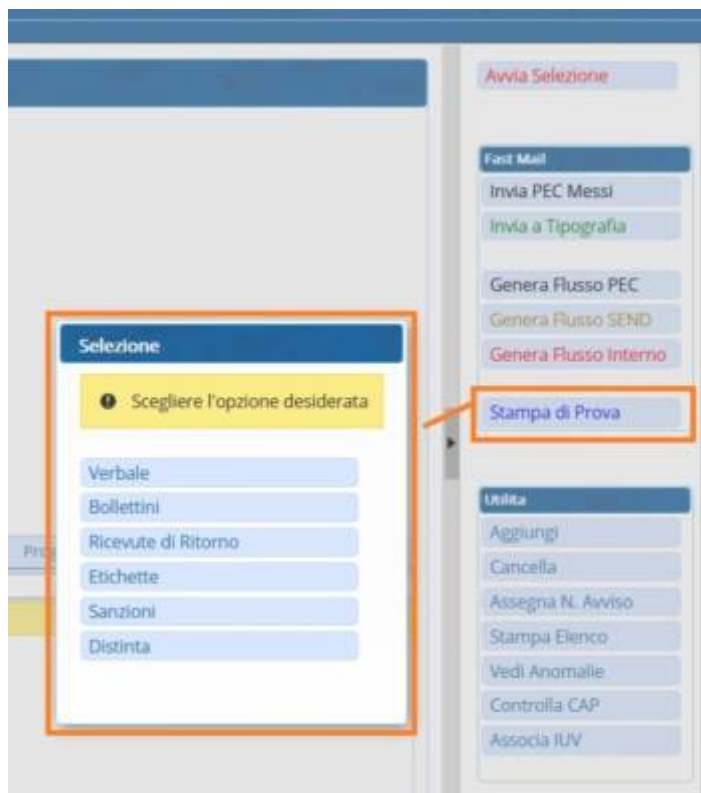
Avvia Selezione

Fast Mail
Invia PEC Messi
Invia a Tipografia

Genera Flusso PEC
Genera Flusso SEND
Genera Flusso Interno

Stampa di Prova

Utilita
Aggiungi
Cancella
Assegna N. Avviso
Stampa Elenco
Vedi Anomalie
Controlla CAP
Associa IUV

Selezione
Scegliere l'opzione desiderata
Verbale
Bollettini
Ricevute di Ritorno
Etichette
Sanzioni
Distinta

Pro